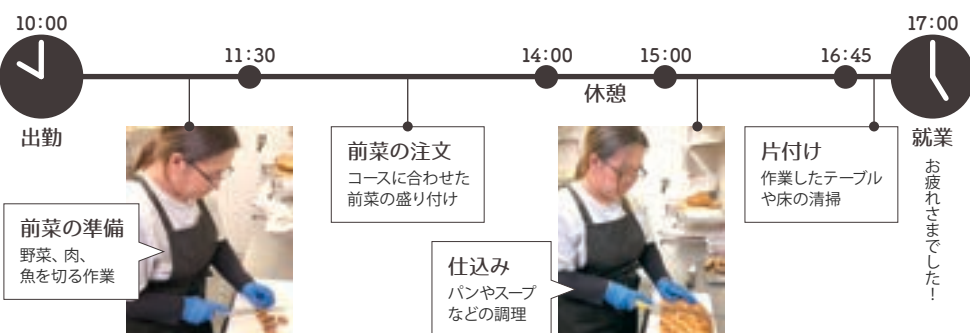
10:00

出勤

11:30

前菜の準備
野菜、肉、魚を切る作業

前菜の注文
コースに合わせた前菜の盛り付け

14:00

休憩

15:00

仕込み
パンやスープなどの調理

16:45

片付け
作業したテーブルや床の清掃

17:00

就業

お疲れさまでした!